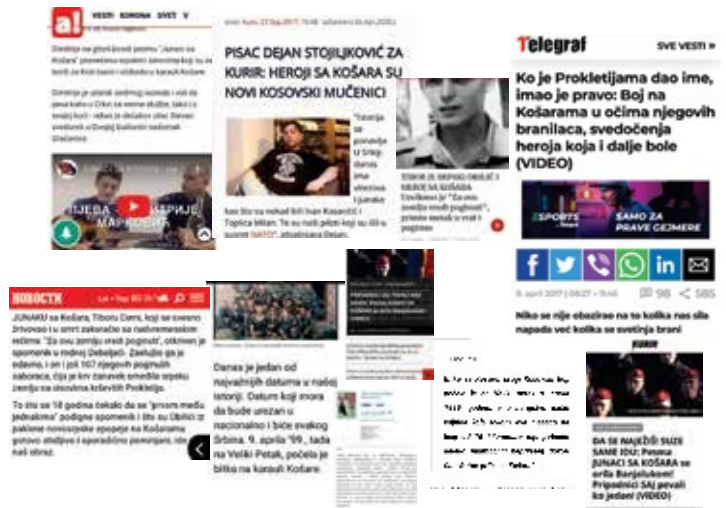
a! VESTI KORONA SVET V

Grmlje se glasi brodi pesmu "Junaci sa Košara" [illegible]

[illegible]

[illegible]EVA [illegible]

Izvor: Kurir, 23 Sep 2017, 15:48 (ažurirano 06.Apr.2020.)

PISAC DEJAN STOJILJKOVIĆ ZA KURIR: HEROJI SA KOŠARA SU NOVI KOSOVSKI MUČENICI

"Izvorija se gomanja u Srbiji danas ima obaveza i junake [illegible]

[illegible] Ivan Kosančić i Toplica Milan. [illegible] "NATO", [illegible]

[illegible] KOŠARA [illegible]

Telegraf SVE VESTI »

Ko je Prokletijama dao ime, imao je pravo: Boj na Košarama u očima njegovih branilaca, svedočenja heroja koja i dalje bole (VIDEO)

SAMO ZA PRAVE GEJMERE

9. april 2017 | 08:27 → 11:46 98 585

Niko se nije obaziro na to kolika nas sila napada već kolika se svetinja brani

NOVOSTI

JUNACI sa Košara, Tiboru Cerni, koji se svesno žrtvovao i u smrt zakoračio sa nadmoćnijim rečima: "Za ovu zemlju vredi poginuti", otkriven je spomenik u rodnoj Debeljači. Zaslužio ga je odavno, i on i još 107 njegovih poginulih saboraca, čija je krv zauvek omeđila srpsku zemlju na okrvavljenim krševima Prokletija.

To što se 18 godina čekalo da se "prvom među jednakima" podigne spomenik i što su Obilići iz pakleno novovekovne epopeje na Košarama gotovo stidljivo i sporadično pominjani, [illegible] naš obraz.

Danas je jedan od najvažnijih datuma u našoj istoriji. Datum koji mora da bude urezan u nacionalno i biće svakog Srbina. 9. aprila '99., tada na Veliki Petak, počela je bitka na karauli Košare.

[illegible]

KURIR

DA SE NAJEŽIŠ SUZE SAME IDU: Pesma JUNACI SA KOŠARA se orila Banjalukom! Pripadnici SAJ pevali ko jedan! (VIDEO)